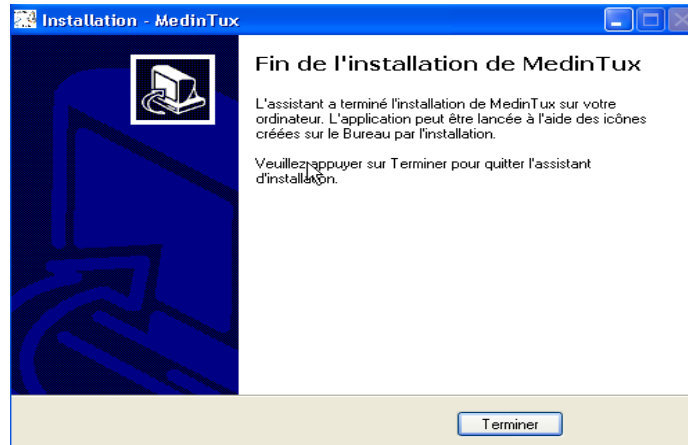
Installation - MedinTux

Fin de l'installation de MedinTux

L'assistant a terminé l'installation de MedinTux sur votre ordinateur. L'application peut être lancée à l'aide des icônes créées sur le Bureau par l'installation.

Veuillez appuyer sur Terminer pour quitter l'assistant d'installation.

Terminer